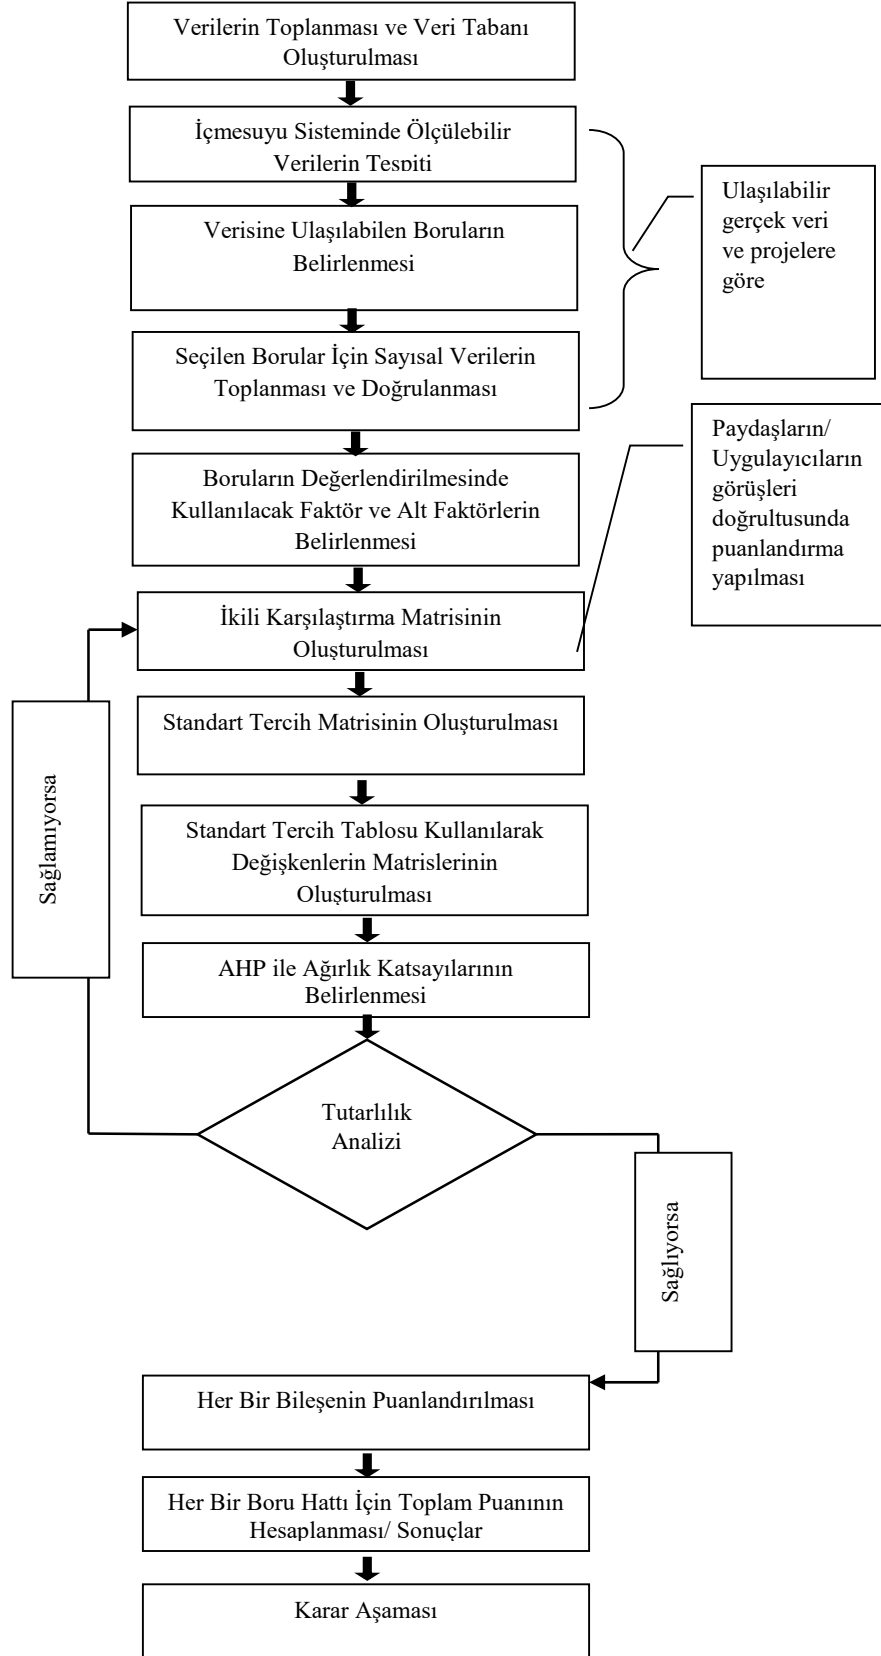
Verilerin Toplanması ve Veri Tabanı Oluşturulması

İçmesuyu Sisteminde Ölçülebilir Verilerin Tespiti

Verisine Ulaşılabilen Boruların Belirlenmesi

Seçilen Borular İçin Sayısal Verilerin Toplanması ve Doğrulanması

Ulaşılabilir gerçek veri ve projelere göre

Boruların Değerlendirilmesinde Kullanılacak Faktör ve Alt Faktörlerin Belirlenmesi

Paydaşların/ Uygulayıcıların görüşleri doğrultusunda puanlandırma yapılması

İkili Karşılaştırma Matrisinin Oluşturulması

Standart Tercih Matrisinin Oluşturulması

Sağlamıyorsa

Standart Tercih Tablosu Kullanılarak Değişkenlerin Matrislerinin Oluşturulması

AHP ile Ağırlık Katsayılarının Belirlenmesi

Tutarlılık Analizi

Sağlıyorsa

Her Bir Bileşenin Puanlandırılması

Her Bir Boru Hattı İçin Toplam Puanının Hesaplanması/ Sonuçlar

Karar Aşaması